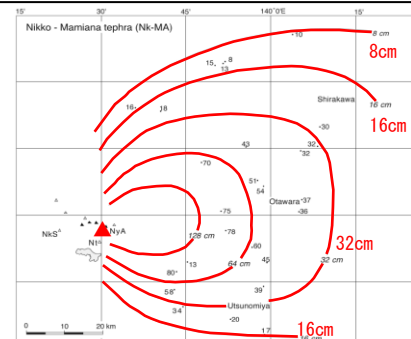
Nikko - Mamiana tephra (Nk-MA)

15'
30'
45'
140°0'E
15'

8 cm
8cm
10
15
8
13
16
18
Shirakawa
16 cm
16cm
30
43
32
32
70
51
54
Otawara
37
36
75
78
NkS
NyA
Nt
128 cm
60
32cm
80
13
64 cm
45
32 cm
58
39
Utsunomiya
34
20
17
16 cm
16cm
0
10
20 km